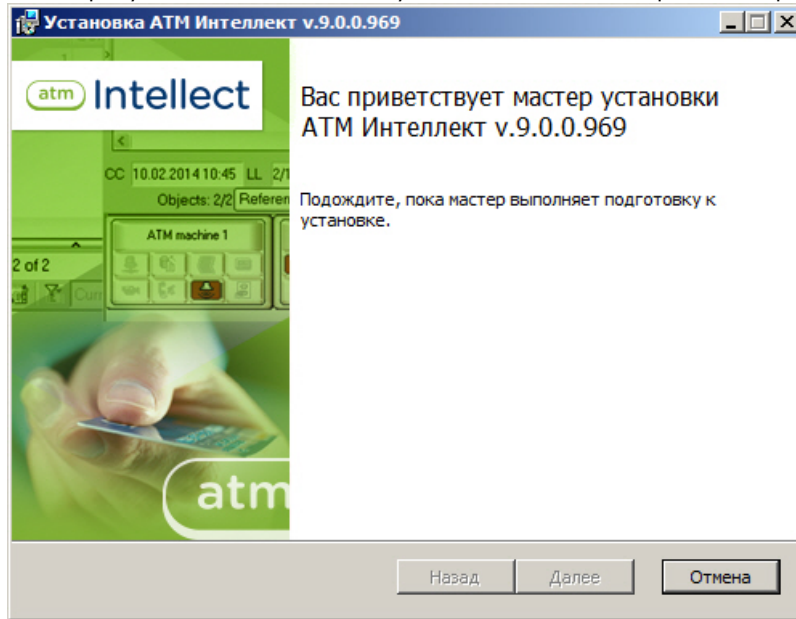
Установка АТМ Интеллект v.9.0.0.969

atm Intellect

CC 10.02.2014 10:45 LL 2/1

Objects: 2/2 Referen

ATM machine 1

2 of 2

Cur

atm

Вас приветствует мастер установки АТМ Интеллект v.9.0.0.969

Подождите, пока мастер выполняет подготовку к установке.

Назад Далее Отмена